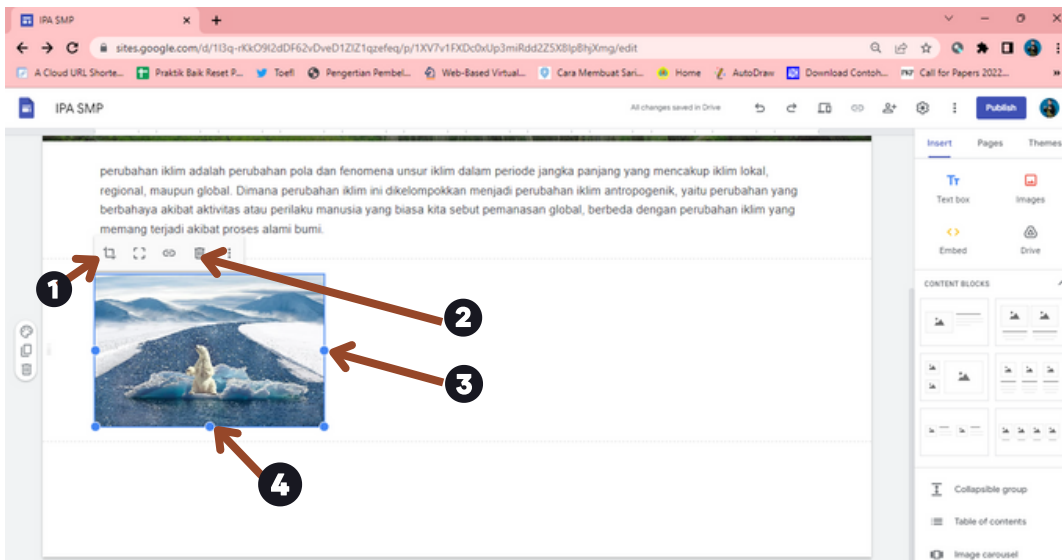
IPA SMP
sites.google.com/d/1l3q-rKkO9I2dDF62vDveD1ZIZ1qzefeq/p/1XV7v1FXDc0xUp3miRdd2Z5X8Ip8hjXmg/edit
A Cloud URL Shorte... Praktik Baik Reset P... Toefl Pengertian Pembel... Web-Based Virtual... Cara Membuat Sari... Home AutoDraw Download Contoh... Call for Papers 2022...
IPA SMP
All changes saved in Drive
Publish
Insert Pages Themes
Text box Images
Embed Drive
CONTENT BLOCKS
perubahan iklim adalah perubahan pola dan fenomena unsur iklim dalam periode jangka panjang yang mencakup iklim lokal, regional, maupun global. Dimana perubahan iklim ini dikelompokkan menjadi perubahan iklim antropogenik, yaitu perubahan yang berbahaya akibat aktivitas atau perilaku manusia yang biasa kita sebut pemanasan global, berbeda dengan perubahan iklim yang memang terjadi akibat proses alami bumi.
1
2
3
4
Collapsible group
Table of contents
Image carousel